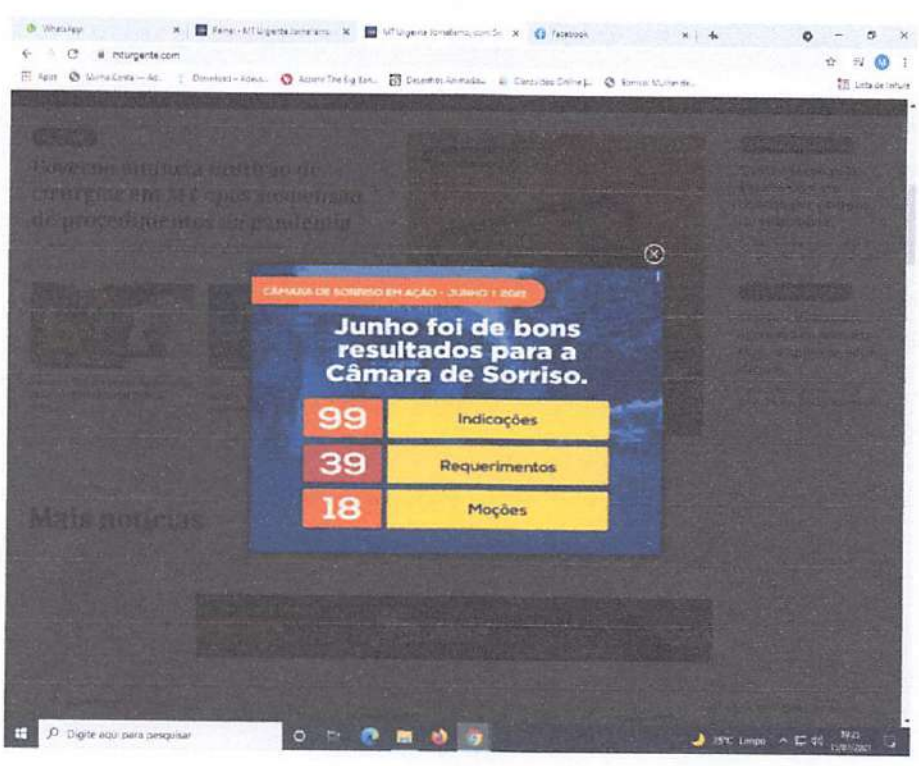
WhatsApp | Painel - MT Urgente Jornalismo | MT Urgente Jornalismo com Se | Facebook

mturgente.com

Apps | Minha Conta — Ad... | Download - Abeus... | Accent The Big Ban... | Desenhos Animados... | Cursos Online J... | Bonito: Mulher de... | Lista de leitura

Governo anuncia retomada de cirurgias em MT após suspensão de procedimentos na pandemia

CÂMARA DE SORRISO EM AÇÃO - JUNHO | 2021

Junho foi de bons resultados para a Câmara de Sorriso.

| 99 | Indicações |
|---|---|
| 39 | Requerimentos |
| 18 | Moções |

Mais notícias

Digite aqui para pesquisar

35°C Limpo